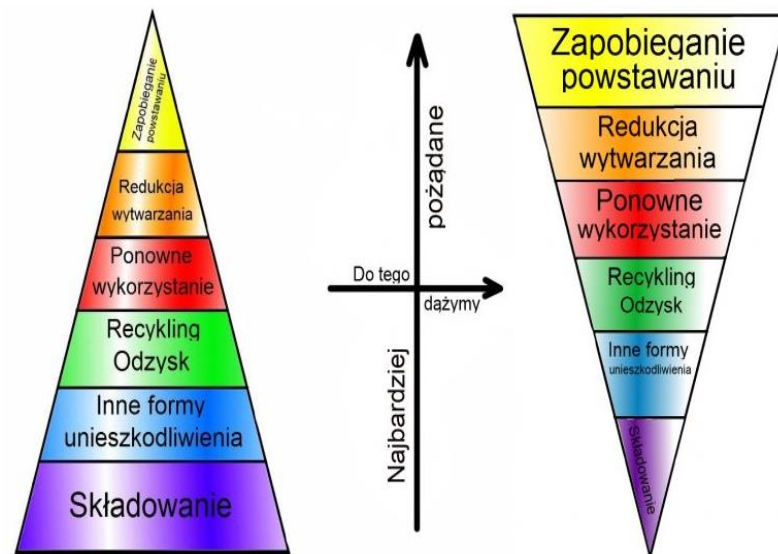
Zapobieganie powstawaniu

Redukcja wytwarzania

Ponowne wykorzystanie

Recykling Odzysk

Inne formy unieszkodliwienia

Składowanie

pożądane

Do tego

dążymy

Najbardziej

Zapobieganie powstawaniu

Redukcja wytwarzania

Ponowne wykorzystanie

Recykling Odzysk

Inne formy unieszkodliwienia

Składowanie